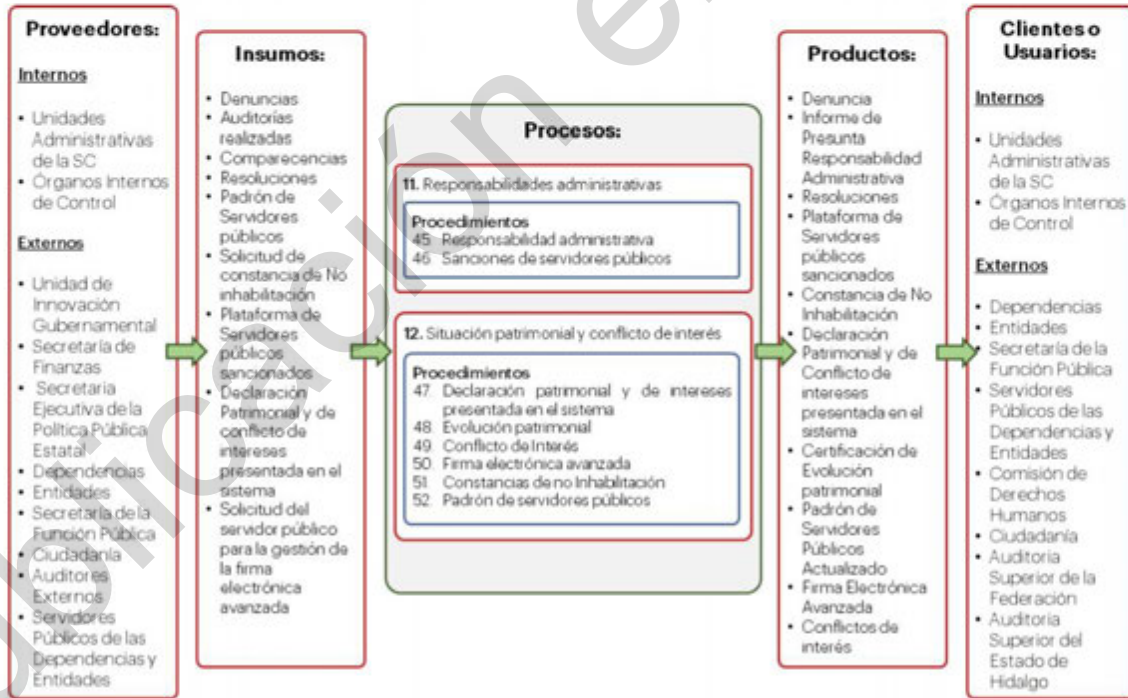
Proveedores:

Internos

• Unidades Administrativas de la SC
• Órganos Internos de Control

Externos

• Unidad de Innovación Gubernamental
• Secretaría de Finanzas
• Secretaría Ejecutiva de la Política Pública Estatal
• Dependencias
• Entidades
• Secretaría de la Función Pública
• Ciudadanía
• Auditores Externos
• Servidores Públicos de las Dependencias y Entidades

Insumos:

• Denuncias
• Auditorías realizadas
• Comparecencias
• Resoluciones
• Padrón de Servidores públicos
• Solicitud de constancia de No inhabilitación
• Plataforma de Servidores públicos sancionados
• Declaración Patrimonial y de conflicto de intereses presentada en el sistema
• Solicitud del servidor público para la gestión de la firma electrónica avanzada

Procesos:

11. Responsabilidades administrativas

Procedimientos
45. Responsabilidad administrativa
46. Sanciones de servidores públicos

12. Situación patrimonial y conflicto de interés

Procedimientos
47. Declaración patrimonial y de intereses presentada en el sistema
48. Evolución patrimonial
49. Conflicto de Interés
50. Firma electrónica avanzada
51. Constancias de no Inhabilitación
52. Padrón de servidores públicos

Productos:

• Denuncia
• Informe de Presunta Responsabilidad Administrativa
• Resoluciones
• Plataforma de Servidores públicos sancionados
• Constancia de No Inhabilitación
• Declaración Patrimonial y de Conflicto de intereses presentada en el sistema
• Certificación de Evolución patrimonial
• Padrón de Servidores Públicos Actualizado
• Firma Electrónica Avanzada
• Conflictos de interés

Clientes o Usuarios:

Internos

• Unidades Administrativas de la SC
• Órganos Internos de Control

Externos

• Dependencias
• Entidades
• Secretaría de la Función Pública
• Servidores Públicos de las Dependencias y Entidades
• Comisión de Derechos Humanos
• Ciudadanía
• Auditoria Superior de la Federación
• Auditoria Superior del Estado de Hidalgo